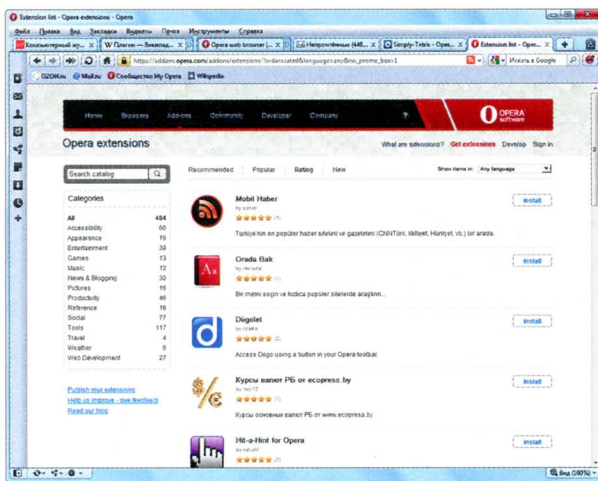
Extension list - Opera extensions - Opera

Файл Правка Вид Закладки Виджеты Пунсе Инструменты Справка

Компьютерный жу... | W Плагин — Википед... | Opera web browser |... | Непрочтённые (446... | Simply-Tetris - Opera... | Extension list - Oper...

http://addons.opera.com/addons/extensions/?order=rated&language=any&no_promo_box=1

Искать в Google

OZON.ru Mail.ru Сообщество My Opera Wikipedia

Home Browsers Addons Community Developer Company

OPERA software

Opera extensions

What are extensions? Get extensions Develop Sign in

Search catalog

Recommended Popular Rating New

Show items in: Any language

Categories

| All | 494 |
|---|---|
| Accessibility | 60 |
| Appearance | 19 |
| Entertainment | 39 |
| Games | 13 |
| Music | 12 |
| News & Blogging | 30 |
| Pictures | 16 |
| Productivity | 46 |
| Reference | 18 |
| Social | 77 |
| Tools | 117 |
| Travel | 4 |
| Weather | 6 |
| Web Development | 27 |

Publish your extensions
Help us improve - give feedback
Read our blog

Mobil Haber
by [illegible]
Türkiye'nin en popüler haber siteleri ve gazeteleri (CNNTürk, Milliyet, Hürriyet, vb.) bir arada.
Install

Orada Bak
by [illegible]
Bir metni seçin ve hızlıca popüler sitelerde araştırın...
Install

Diigolet
by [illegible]
Access Diigo using a button in your Opera toolbar.
Install

Курсы валют РБ от ecopress.by
by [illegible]
Курсы основных валют РБ от www.ecopress.by
Install

Hit-a-Hint for Opera
by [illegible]
Install

Вид (100%)